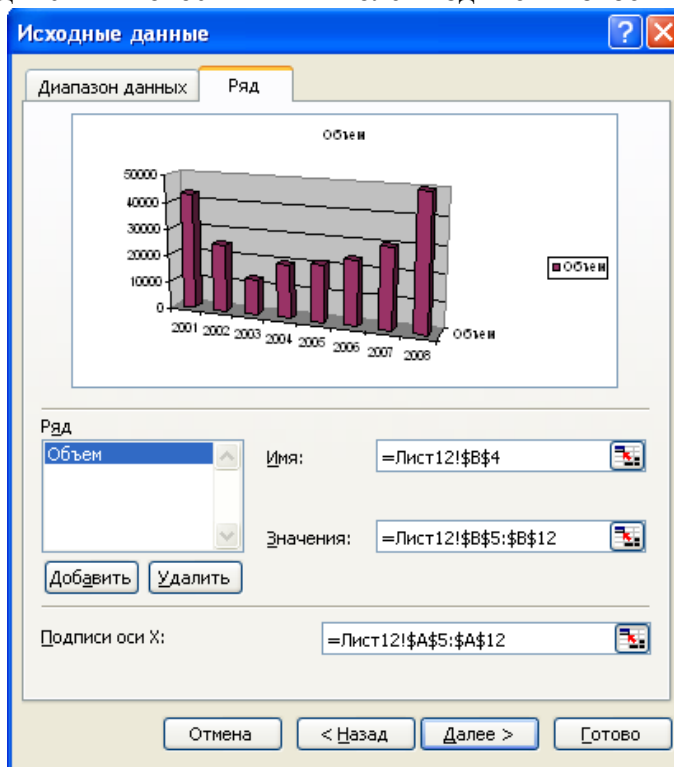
Исходные данные

Диапазон данных | Ряд

Объем

50000
40000
30000
20000
10000
0

2001 2002 2003 2004 2005 2006 2007 2008

Объем

Объем

Ряд

Объем

Имя: =Лист12!$B$4

Значения: =Лист12!$B$5:$B$12

Добавить | Удалить

Подписи оси X: =Лист12!$A$5:$A$12

Отмена | < Назад | Далее > | Готово